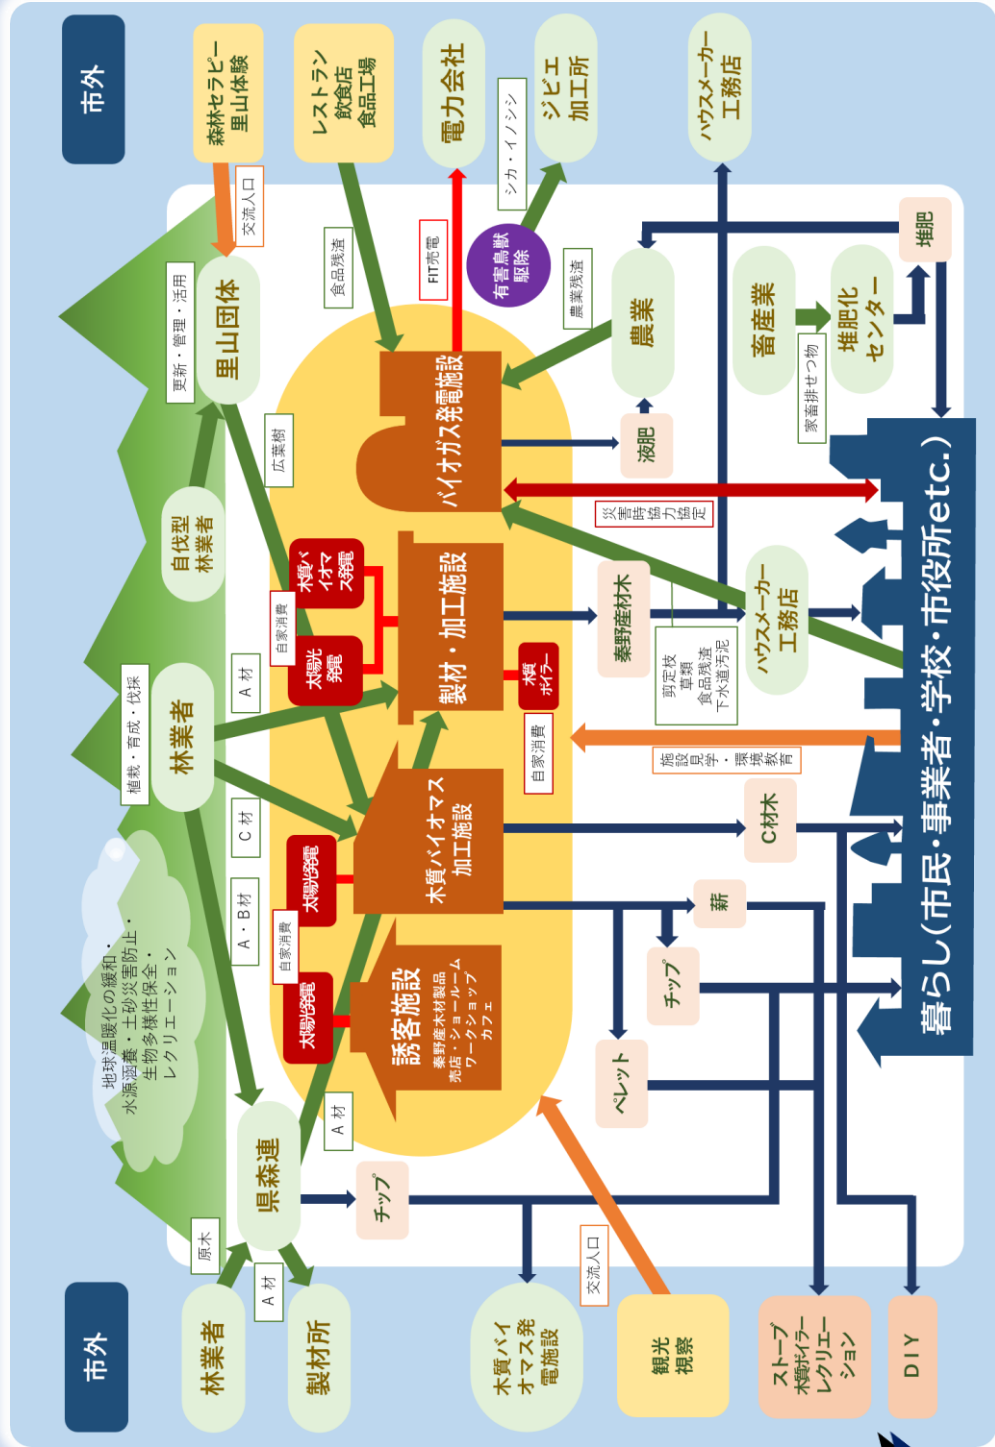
市外

森林セラピー
里山体験

レストラン
飲食店
食品工場

電力会社

ジビエ
加工所

ハウスメーカー
工務店

交流入口

シカ・イノシシ

FIT売電

食品残渣

有害鳥獣
駆除

農業残渣

堆肥

里山団体

更新・管理・活用

バイオガス発電施設

農業

畜産業

堆肥化
センター

家畜排せつ物

広葉樹

液肥

自伐型
林業者

災害時協力協定

木質バイオマス発電

製材・加工施設

秦野産材木

ハウスメーカー
工務店

自家消費

太陽光発電

剪定枝
草類
食品残渣
下水道汚泥

A材

木質ボイラー

植栽・育成・伐採

林業者

自家消費

施設見学・環境教育

C材

太陽光発電

木質バイオマス
加工施設

C材木

暮らし（市民・事業者・学校・市役所etc.）

A・B材

薪

自家消費

地球温暖化の緩和・
水源涵養・土砂災害防止・
生物多様性保全・
レクリエーション

太陽光発電

誘客施設
秦野産木材製品
売店・ショールーム
ワークショップ
カフェ

チップ

A材

ペレット

県森連

チップ

原木

A材

交流入口

市外

林業者

製材所

木質バイオマス発電施設

観光
視察

ストーブ
木質ボイラー
レクリエーション

DIY